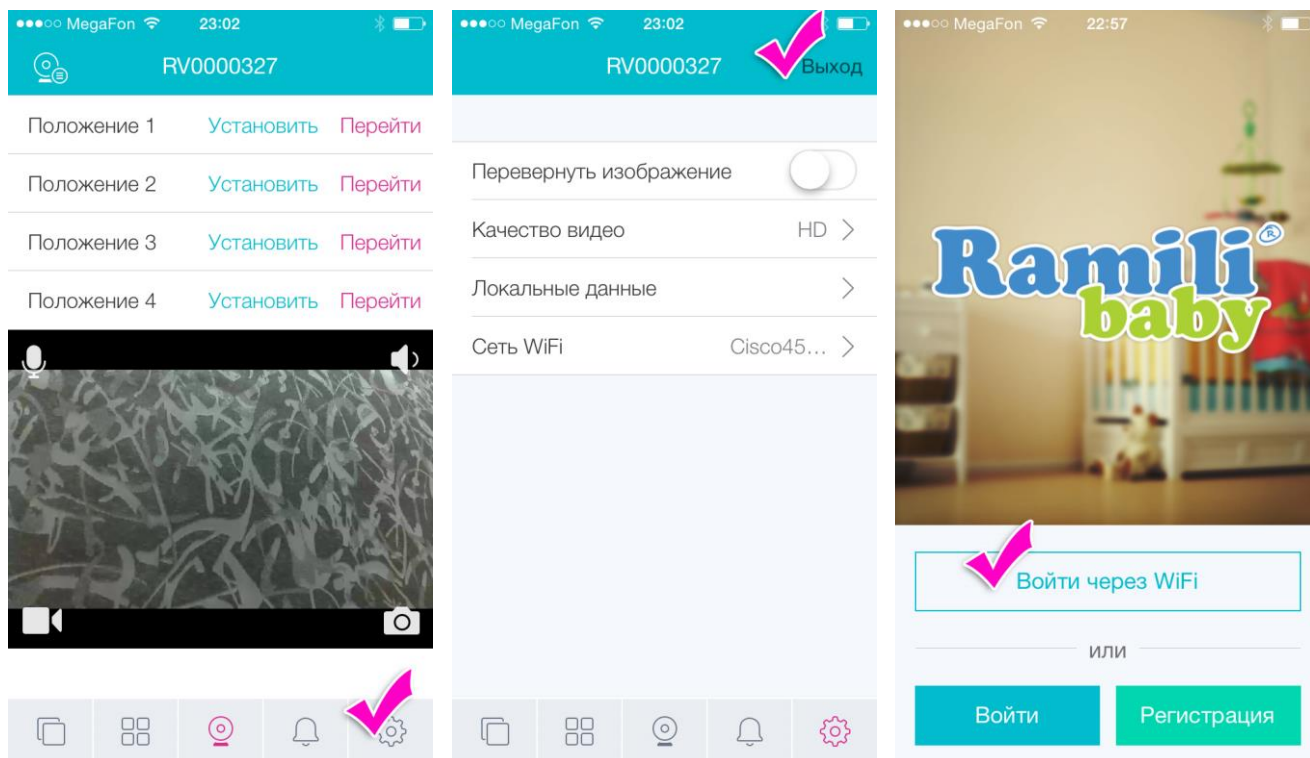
●●●○○ MegaFon 23:02

RV0000327

Положение 1 Установить Перейти

Положение 2 Установить Перейти

Положение 3 Установить Перейти

Положение 4 Установить Перейти

●●●○○ MegaFon 23:02

RV0000327 Выход

Перевернуть изображение

Качество видео HD

Локальные данные

Сеть WiFi Cisco45…

●●●○○ MegaFon 22:57

Ramili baby ®

Войти через WiFi

или

Войти

Регистрация